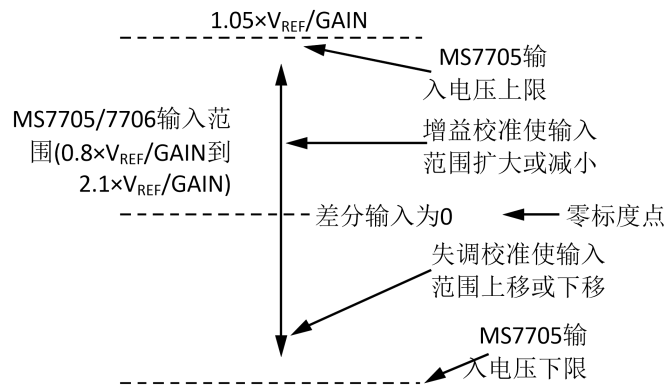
$1.05\times V_{REF}/GAIN$

MS7705输入电压上限

MS7705/7706输入范围($0.8\times V_{REF}/GAIN$到$2.1\times V_{REF}/GAIN$)

增益校准使输入范围扩大或减小

差分输入为0

零标度点

失调校准使输入范围上移或下移

MS7705输入电压下限